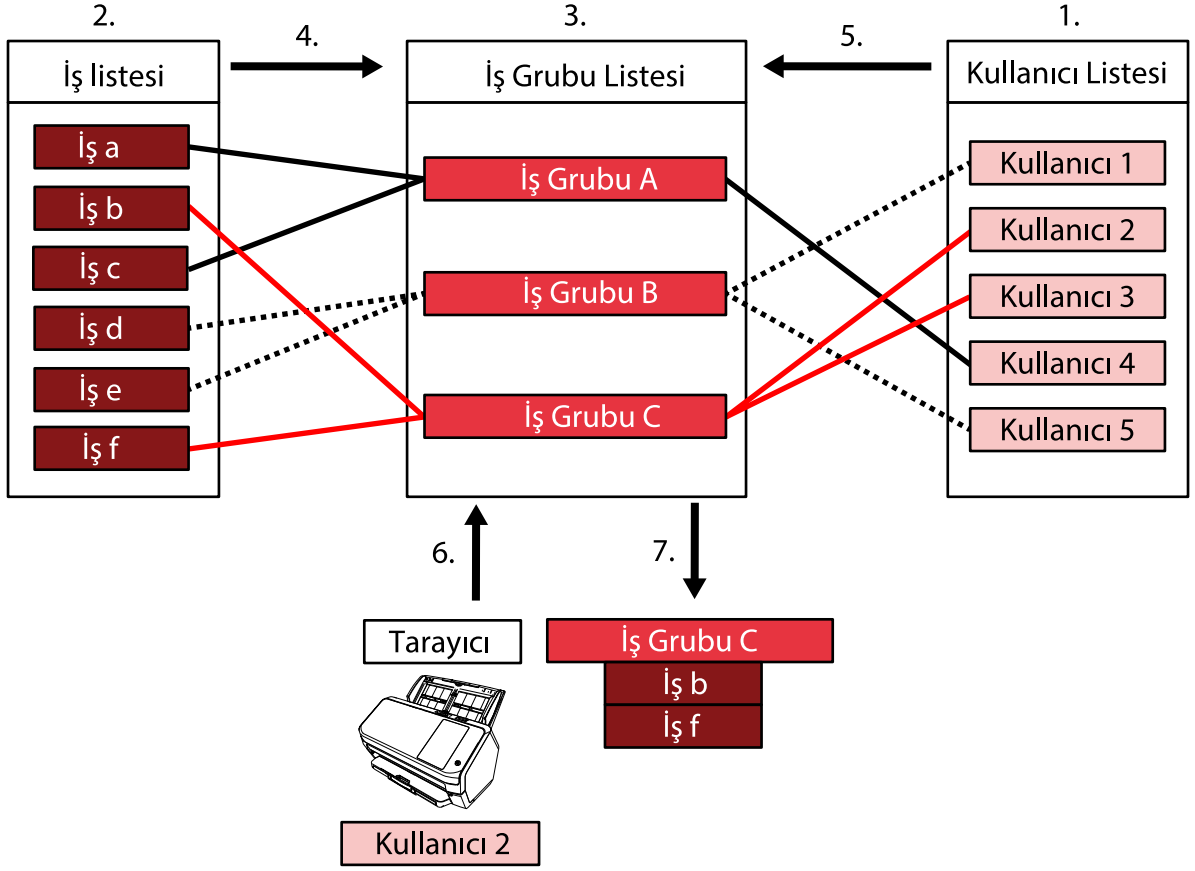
2.

İş listesi

İş a
İş b
İş c
İş d
İş e
İş f

4.

3.

İş Grubu Listesi

İş Grubu A
İş Grubu B
İş Grubu C

5.

1.

Kullanıcı Listesi

Kullanıcı 1
Kullanıcı 2
Kullanıcı 3
Kullanıcı 4
Kullanıcı 5

6.

7.

Tarayıcı

Kullanıcı 2

İş Grubu C
İş b
İş f